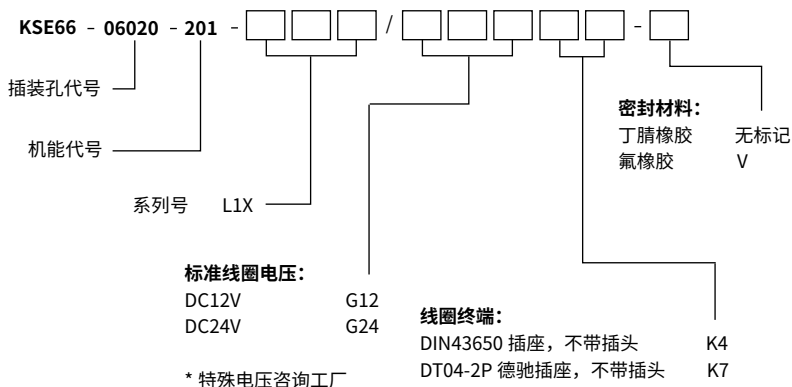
KSE66 - 06020 - 201 - / -

插装孔代号

机能代号

系列号 L1X

密封材料：
丁腈橡胶 无标记
氟橡胶 V

标准线圈电压：
DC12V G12
DC24V G24

* 特殊电压咨询工厂

线圈终端：
DIN43650 插座，不带插头 K4
DT04-2P 德驰插座，不带插头 K7